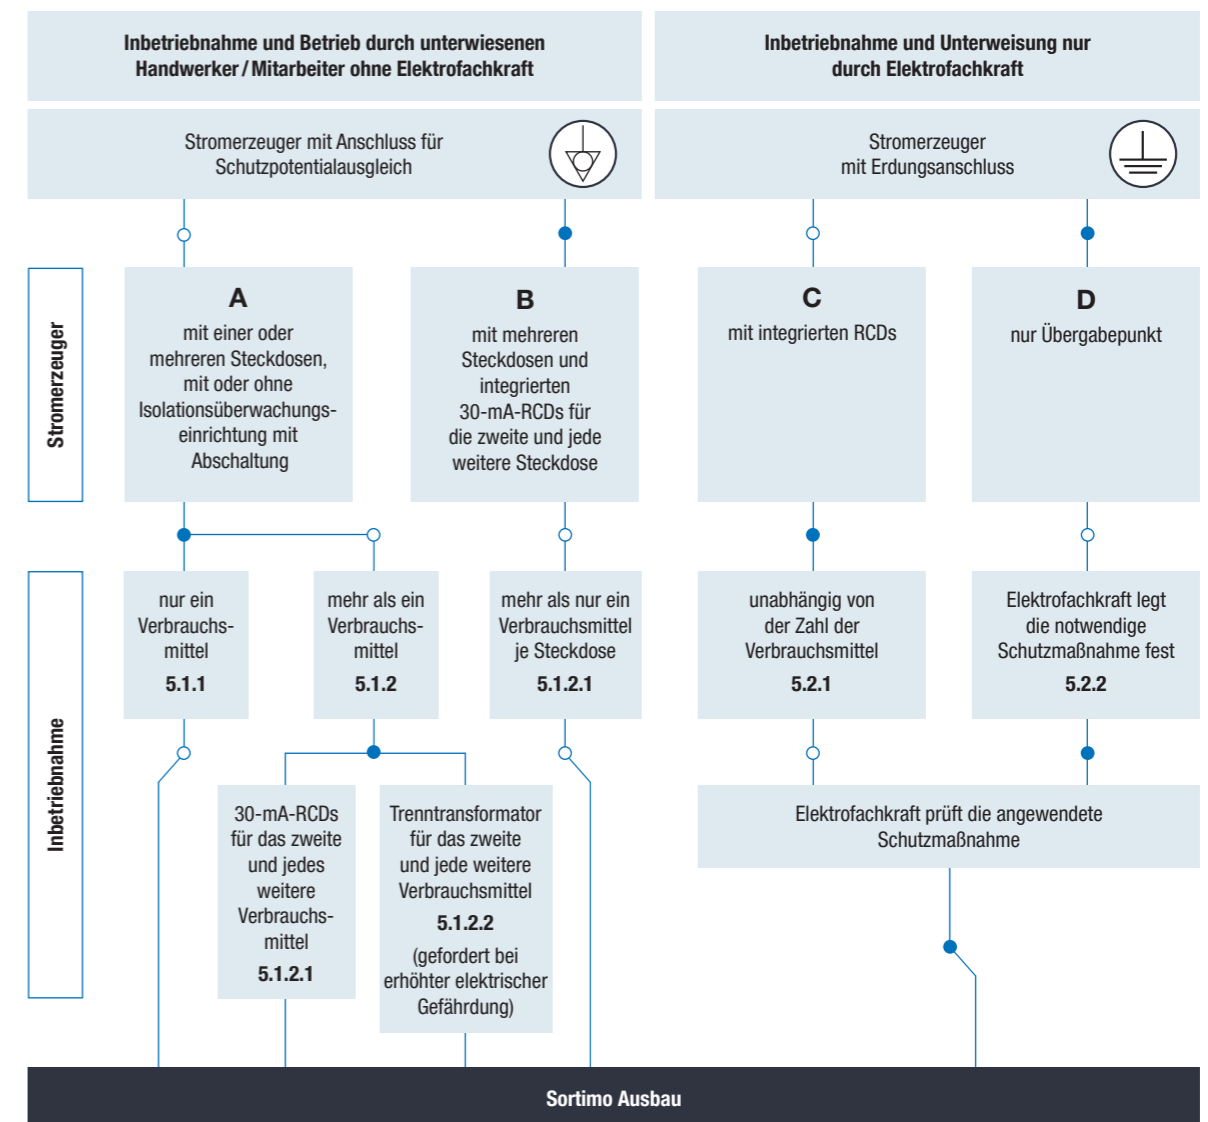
Inbetriebnahme und Betrieb durch unterwiesenen Handwerker / Mitarbeiter ohne Elektrofachkraft

Inbetriebnahme und Unterweisung nur durch Elektrofachkraft

Stromerzeuger mit Anschluss für Schutzpotentialausgleich

Stromerzeuger mit Erdungsanschluss

Stromerzeuger

A
mit einer oder mehreren Steckdosen, mit oder ohne Isolationsüberwachungseinrichtung mit Abschaltung

B
mit mehreren Steckdosen und integrierten 30-mA-RCDs für die zweite und jede weitere Steckdose

C
mit integrierten RCDs

D
nur Übergabepunkt

Inbetriebnahme

nur ein Verbrauchsmittel
5.1.1

mehr als ein Verbrauchsmittel
5.1.2

mehr als nur ein Verbrauchsmittel je Steckdose
5.1.2.1

unabhängig von der Zahl der Verbrauchsmittel
5.2.1

Elektrofachkraft legt die notwendige Schutzmaßnahme fest
5.2.2

30-mA-RCDs für das zweite und jedes weitere Verbrauchsmittel
5.1.2.1

Trenntransformator für das zweite und jede weitere Verbrauchsmittel
5.1.2.2
(gefordert bei erhöhter elektrischer Gefährdung)

Elektrofachkraft prüft die angewendete Schutzmaßnahme

Sortimo Ausbau